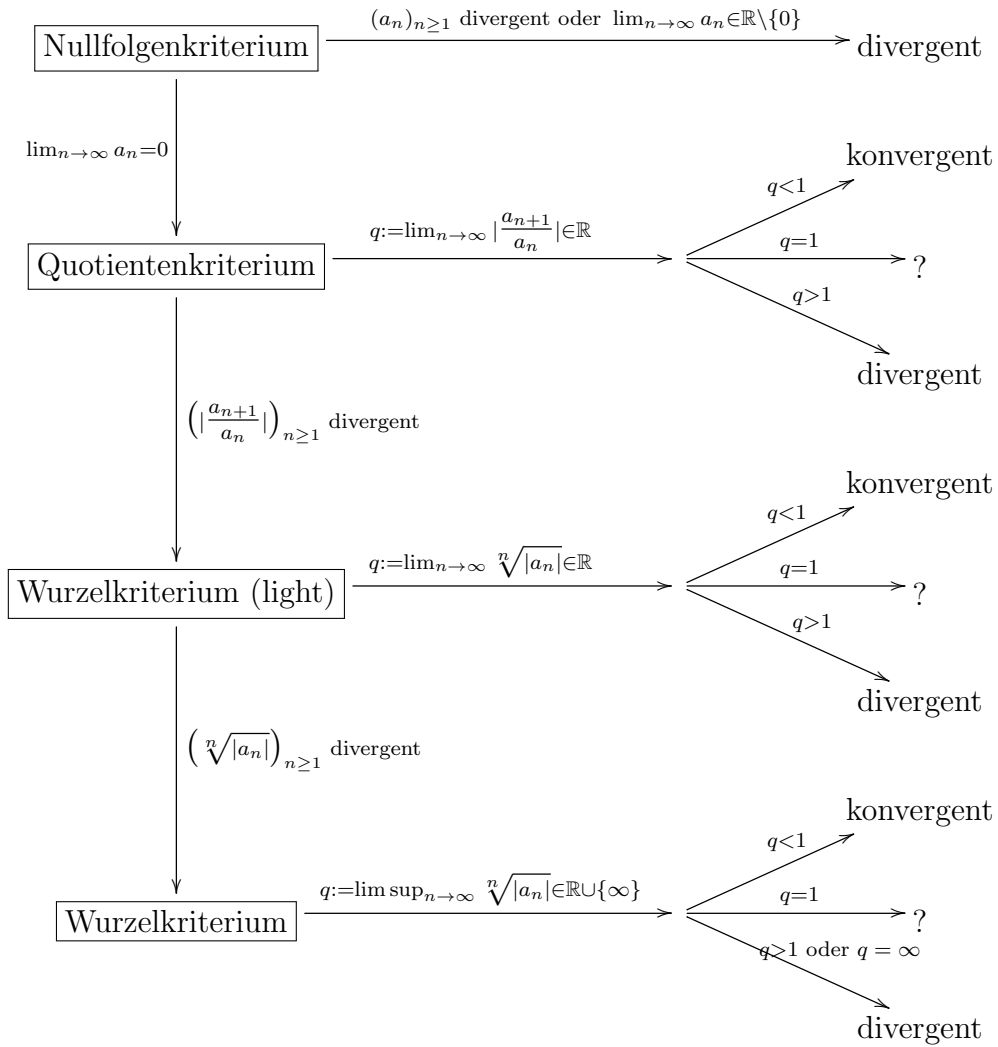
Nullfolgenkriterium

$(a_n)_{n\geq 1}$ divergent oder $\lim_{n\to\infty} a_n \in \mathbb{R}\backslash\{0\}$

divergent

$\lim_{n\to\infty} a_n = 0$

Quotientenkriterium

$q := \lim_{n\to\infty} |\frac{a_{n+1}}{a_n}| \in \mathbb{R}$

$q<1$

konvergent

$q=1$

?

$q>1$

divergent

$\left(|\frac{a_{n+1}}{a_n}|\right)_{n\geq 1}$ divergent

Wurzelkriterium (light)

$q := \lim_{n\to\infty} \sqrt[n]{|a_n|} \in \mathbb{R}$

$q<1$

konvergent

$q=1$

?

$q>1$

divergent

$\left(\sqrt[n]{|a_n|}\right)_{n\geq 1}$ divergent

Wurzelkriterium

$q := \limsup_{n\to\infty} \sqrt[n]{|a_n|} \in \mathbb{R}\cup\{\infty\}$

$q<1$

konvergent

$q=1$

?

$q>1$ oder $q=\infty$

divergent